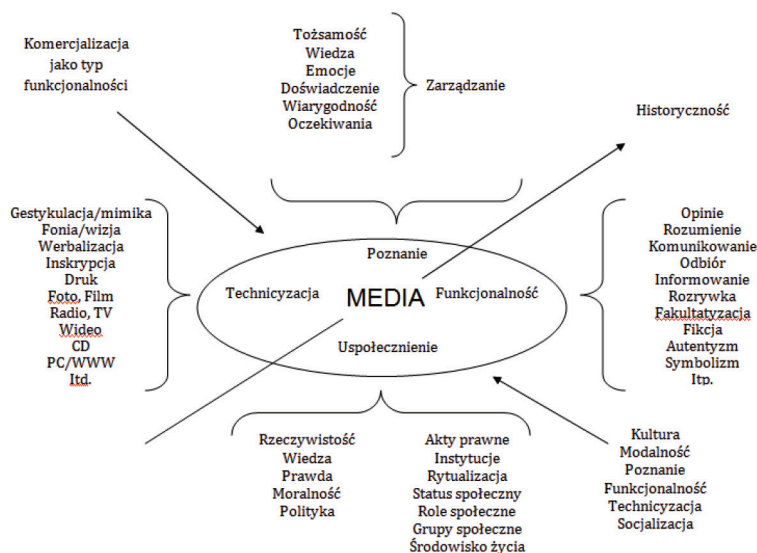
Komercjalizacja jako typ funkcjonalności

Tożsamość
Wiedza
Emocje
Doświadczenie
Wiarygodność
Oczekiwania

Zarządzanie

Historyczność

Gestykulacja/mimika
Fonia/wizja
Werbalizacja
Inskrypcja
Druk
Foto, Film
Radio, TV
Wideo
CD
PC/WWW
Itd.

Poznanie
Technicyzacja
MEDIA
Funkcjonalność
Uspołecznienie

Opinie
Rozumienie
Komunikowanie
Odbiór
Informowanie
Rozrywka
Fakultatyzacja
Fikcja
Autentyzm
Symbolizm
Itp.

Rzeczywistość
Wiedza
Prawda
Moralność
Polityka

Akty prawne
Instytucje
Rytualizacja
Status społeczny
Role społeczne
Grupy społeczne
Środowisko życia

Kultura
Modalność
Poznanie
Funkcjonalność
Technicyzacja
Socjalizacja